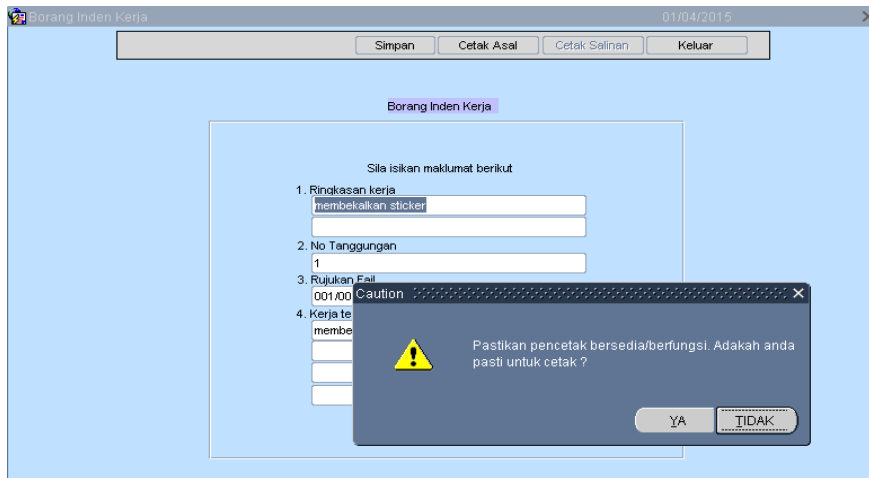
Borang Inden Kerja 01/04/2015

Simpan Cetak Asal Cetak Salinan Keluar

Borang Inden Kerja

Sila isikan maklumat berikut

1. Ringkasan kerja

membekalkan sticker

2. No Tanggungan

1

3. Rujukan Fail

001/00

4. Kerja te

membe

Caution

Pastikan pencetak bersedia/berfungsi. Adakah anda pasti untuk cetak ?

YA TIDAK